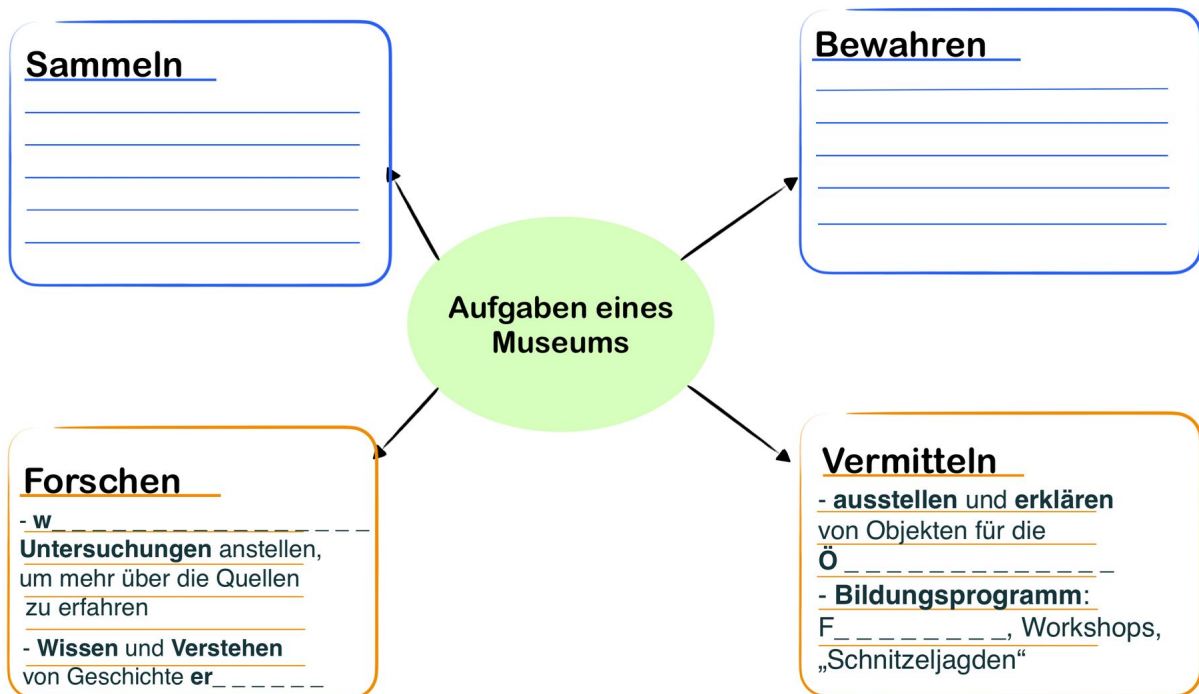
Sammeln

Bewahren

Aufgaben eines Museums

Forschen
- w_ _ _ _ _ _ _ _ _ _ _ _ _ _ _ _ _
Untersuchungen anstellen, um mehr über die Quellen zu erfahren
- Wissen und Verstehen von Geschichte er_ _ _ _ _ _

Vermitteln
- ausstellen und erklären von Objekten für die Ö_ _ _ _ _ _ _ _ _ _ _ _
- Bildungsprogramm: F_ _ _ _ _ _ _ _, Workshops, „Schnitzeljagden“